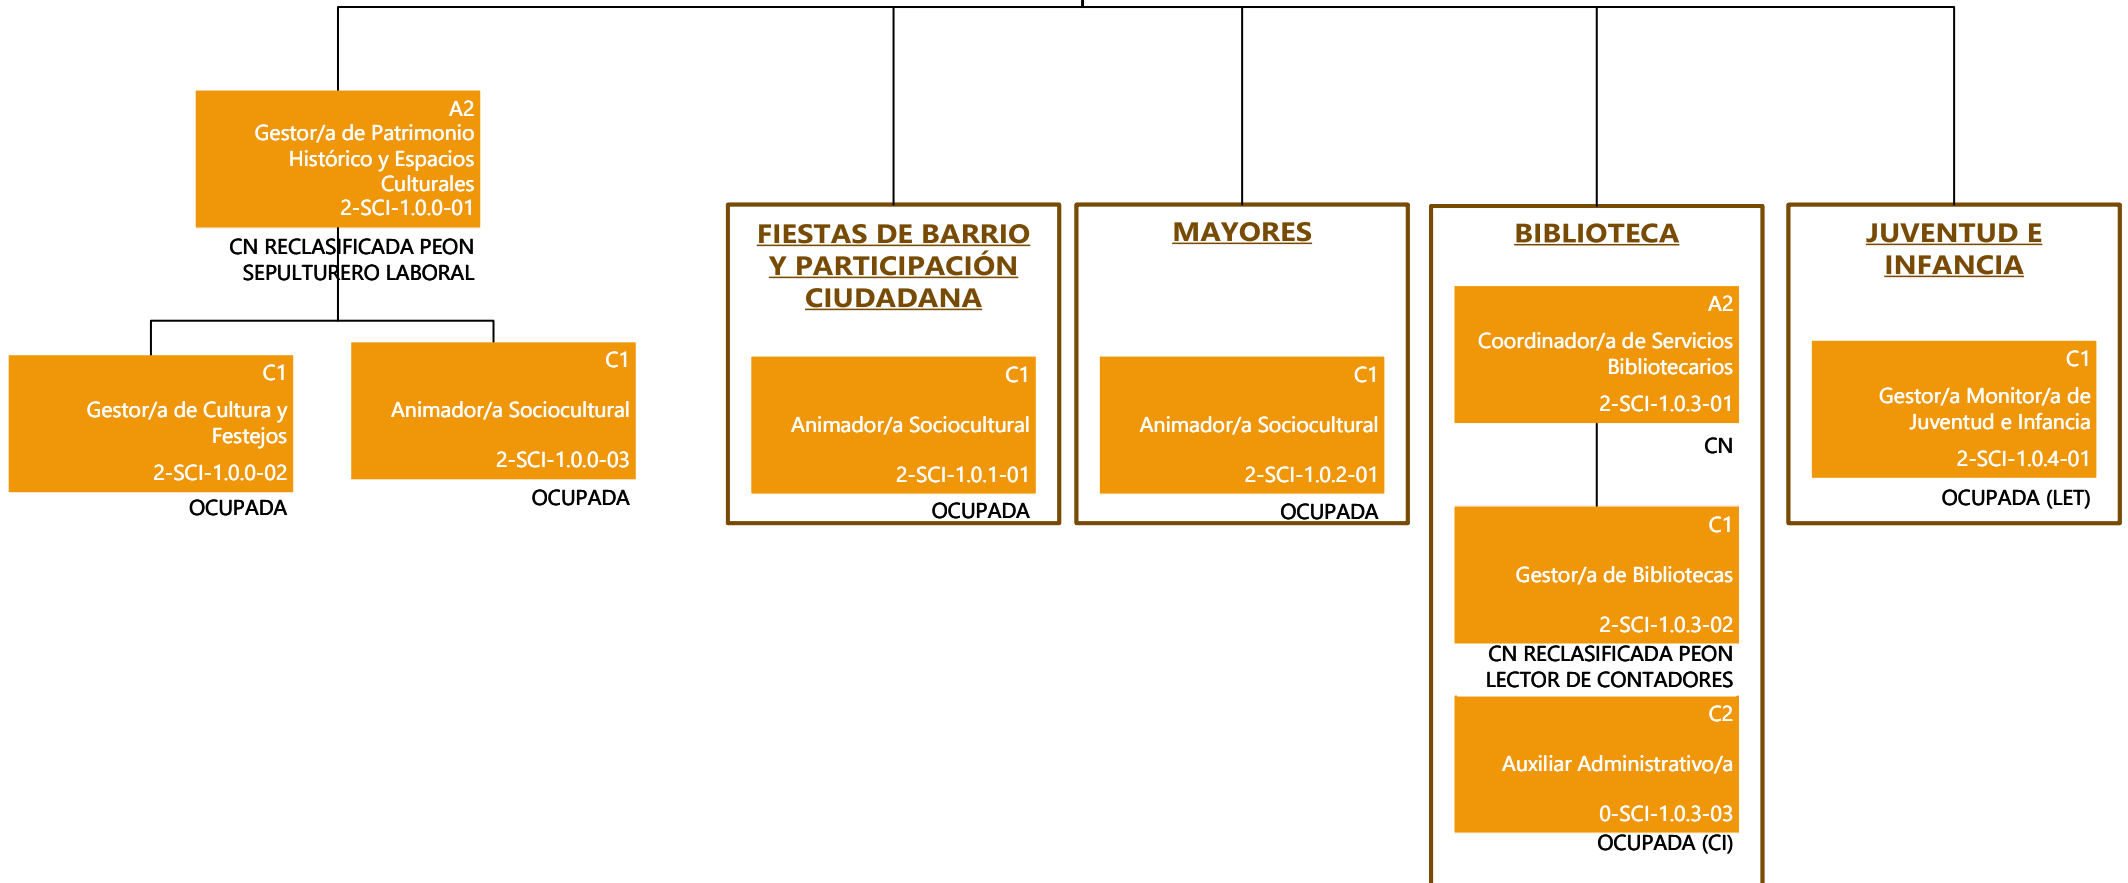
A2
Gestor/a de Patrimonio Histórico y Espacios Culturales
2-SCI-1.0.0-01
CN RECLASIFICADA PEON SEPULTURERO LABORAL

C1
Gestor/a de Cultura y Festejos
2-SCI-1.0.0-02
OCUPADA

C1
Animador/a Sociocultural
2-SCI-1.0.0-03
OCUPADA

FIESTAS DE BARRIO Y PARTICIPACIÓN CIUDADANA

C1
Animador/a Sociocultural
2-SCI-1.0.1-01
OCUPADA

MAYORES

C1
Animador/a Sociocultural
2-SCI-1.0.2-01
OCUPADA

BIBLIOTECA

A2
Coordinador/a de Servicios Bibliotecarios
2-SCI-1.0.3-01
CN

C1
Gestor/a de Bibliotecas
2-SCI-1.0.3-02
CN RECLASIFICADA PEON LECTOR DE CONTADORES

C2
Auxiliar Administrativo/a
0-SCI-1.0.3-03
OCUPADA (CI)

JUVENTUD E INFANCIA

C1
Gestor/a Monitor/a de Juventud e Infancia
2-SCI-1.0.4-01
OCUPADA (LET)